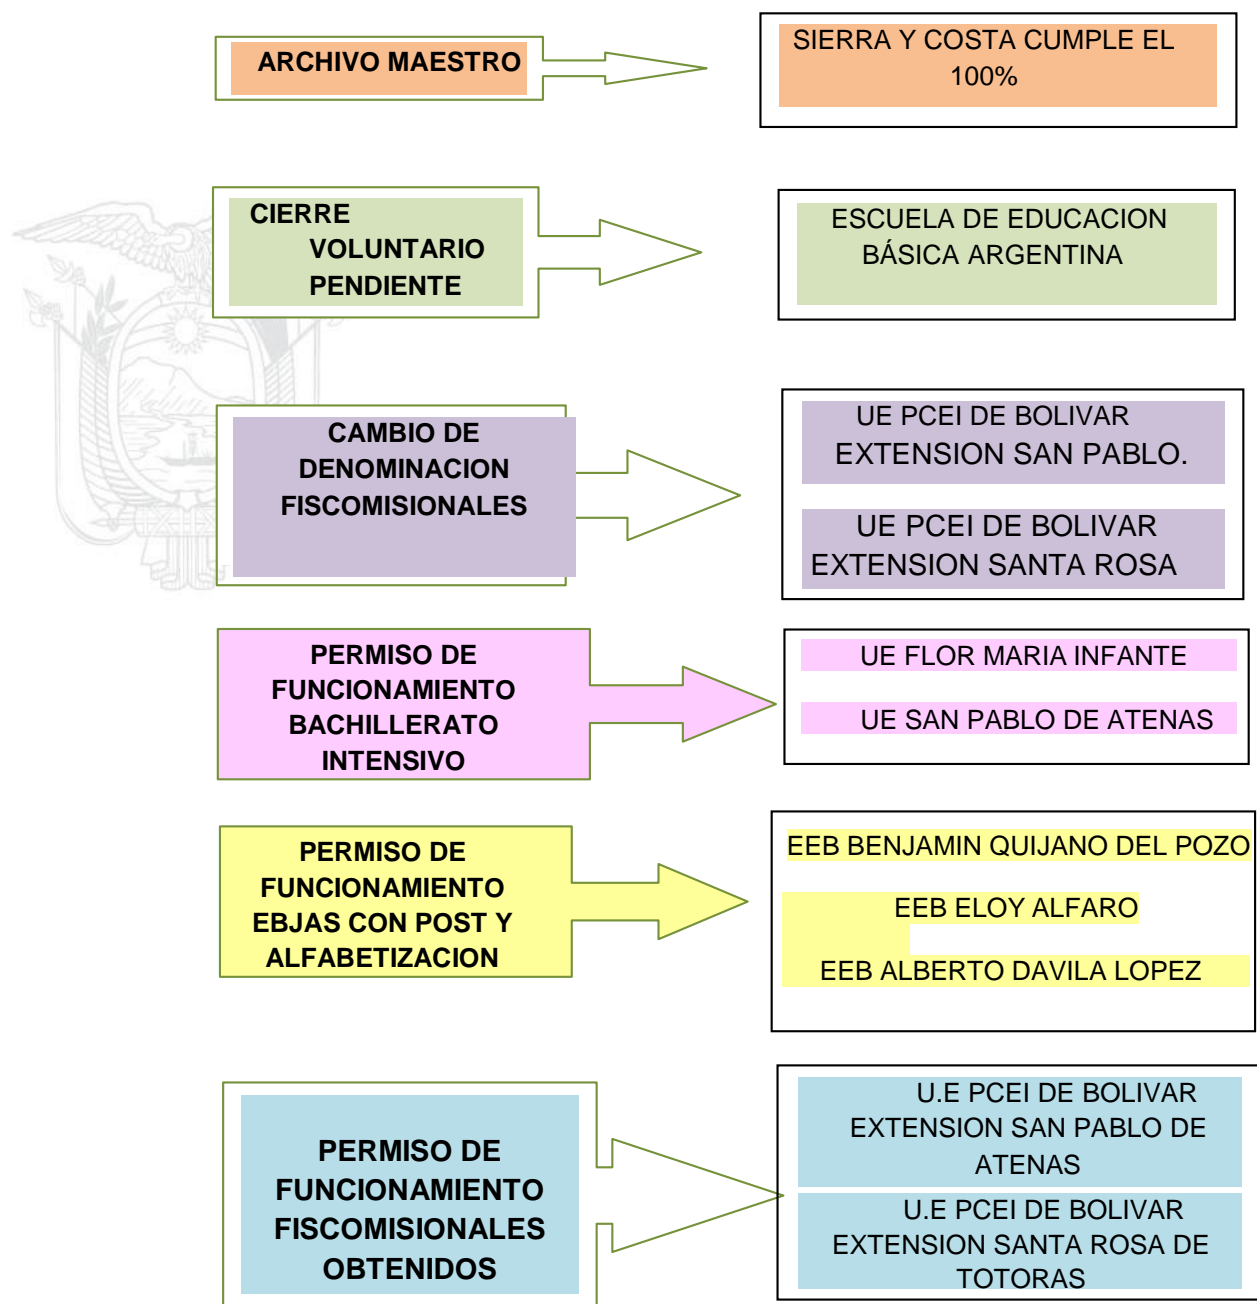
ARCHIVO MAESTRO

SIERRA Y COSTA CUMPLE EL 100%

CIERRE VOLUNTARIO PENDIENTE

ESCUELA DE EDUCACION BÁSICA ARGENTINA

CAMBIO DE DENOMINACION FISCOMISIONALES

UE PCEI DE BOLIVAR EXTENSION SAN PABLO.

UE PCEI DE BOLIVAR EXTENSION SANTA ROSA

PERMISO DE FUNCIONAMIENTO BACHILLERATO INTENSIVO

UE FLOR MARIA INFANTE

UE SAN PABLO DE ATENAS

PERMISO DE FUNCIONAMIENTO EBJAS CON POST Y ALFABETIZACION

EEB BENJAMIN QUIJANO DEL POZO

EEB ELOY ALFARO

EEB ALBERTO DAVILA LOPEZ

PERMISO DE FUNCIONAMIENTO FISCOMISIONALES OBTENIDOS

U.E PCEI DE BOLIVAR EXTENSION SAN PABLO DE ATENAS

U.E PCEI DE BOLIVAR EXTENSION SANTA ROSA DE TOTORAS